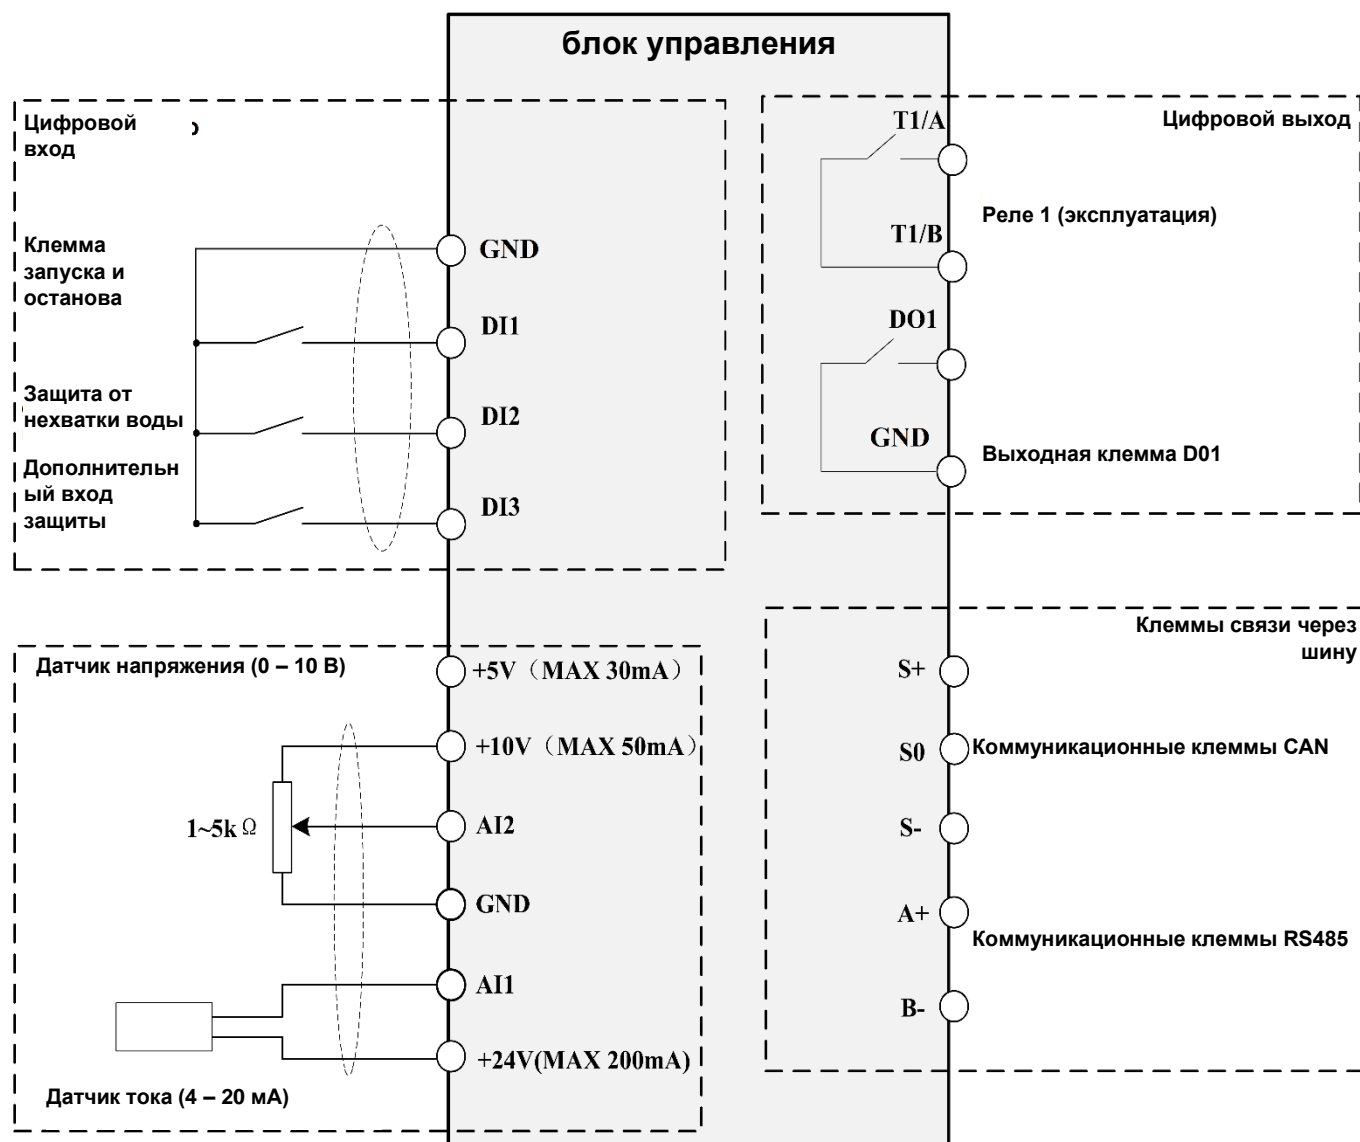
блок управления

Цифровой вход

Клемма запуска и останова

Защита от нехватки воды

Дополнительный вход защиты

GND

DI1

DI2

DI3

Цифровой выход

T1/A

T1/B

Реле 1 (эксплуатация)

DO1

GND

Выходная клемма D01

Датчик напряжения (0 – 10 В)

+5V（MAX 30mA）

+10V（MAX 50mA）

$1\sim5k\Omega$

AI2

GND

AI1

+24V(MAX 200mA)

Датчик тока (4 – 20 мА)

Клеммы связи через шину

S+

S0

Коммуникационные клеммы CAN

S-

A+

Коммуникационные клеммы RS485

B-